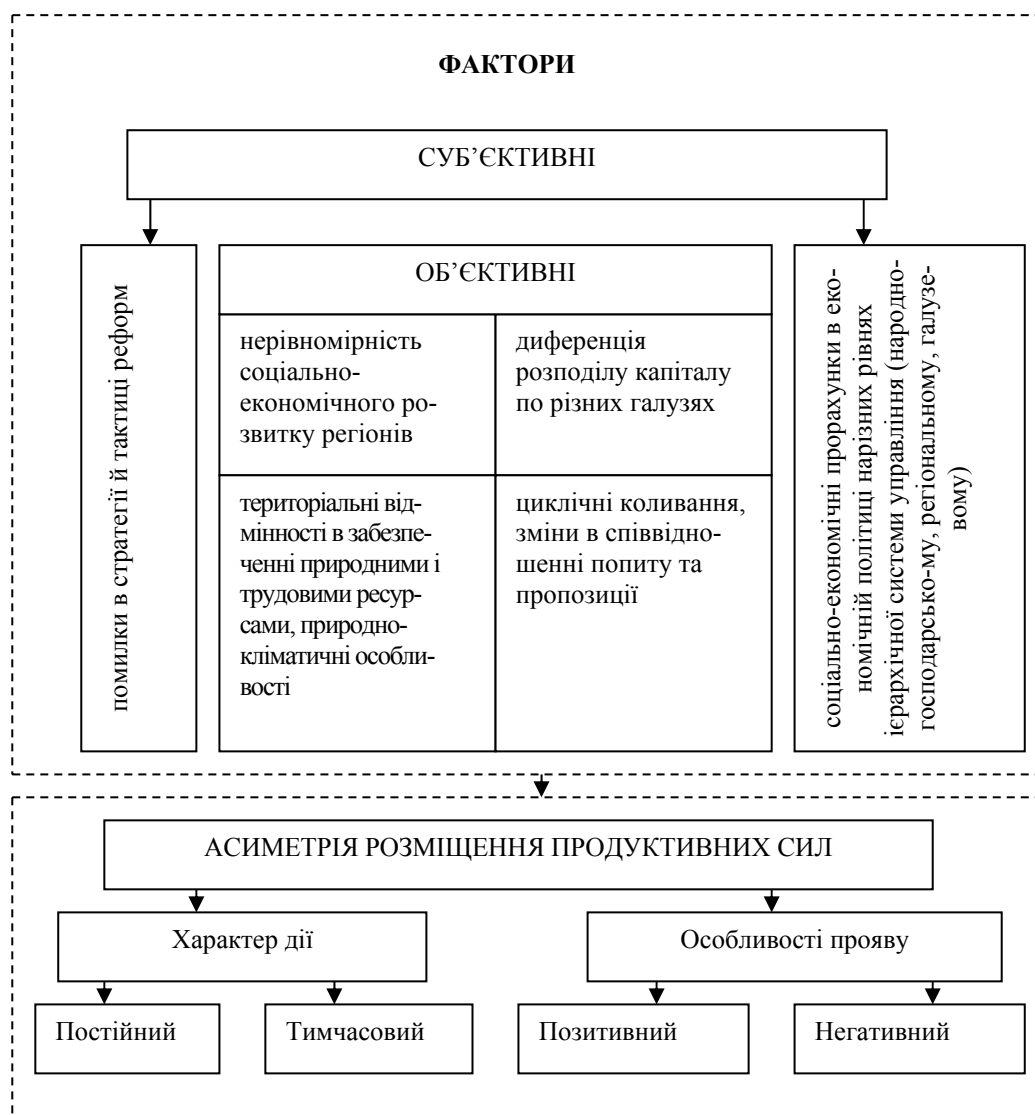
ФАКТОРИ

СУБ'ЄКТИВНІ

помилки в стратегії й тактиці реформ

ОБ'ЄКТИВНІ

| нерівномірність соціально-економічного розвитку регіонів | диференція розподілу капіталу по різних галузях |
|---|---|
| територіальні відмінності в забезпеченні природними і трудовими ресурсами, природно-кліматичні особливості | циклічні коливання, зміни в співвідношенні попиту та пропозиції |

соціально-економічні прорахунки в економічній політиці нарізних рівнях ієрархічної системи управління (народногосподарсько-му, регіональному, галузевому)

АСИМЕТРІЯ РОЗМІЩЕННЯ ПРОДУКТИВНИХ СИЛ

Характер дії

Особливості прояву

Постійний

Тимчасовий

Позитивний

Негативний